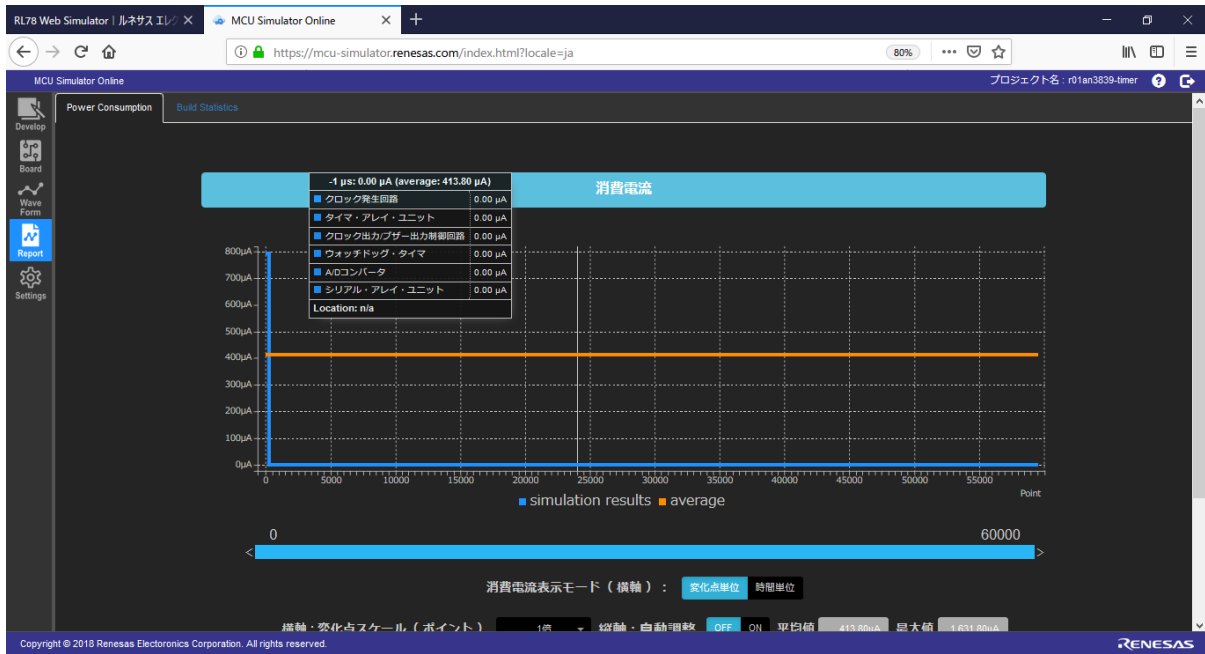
RL78 Web Simulator | ルネサス エレ ✕ MCU Simulator Online ✕ +

https://mcu-simulator.renesas.com/index.html?locale=ja 80%

MCU Simulator Online プロジェクト名：r01an3839-timer

Develop
Board
Wave Form
Report
Settings

Power Consumption Build Statistics

消費電流

-1 µs: 0.00 µA (average: 413.80 µA)

| | |
|---|---|
| クロック発生回路 | 0.00 µA |
| タイマ・アレイ・ユニット | 0.00 µA |
| クロック出力/ブザー出力制御回路 | 0.00 µA |
| ウォッチドッグ・タイマ | 0.00 µA |
| A/Dコンバータ | 0.00 µA |
| シリアル・アレイ・ユニット | 0.00 µA |

Location: n/a

800µA
700µA
600µA
500µA
400µA
300µA
200µA
100µA
0µA

0 5000 10000 15000 20000 25000 30000 35000 40000 45000 50000 55000 Point

simulation results average

0 60000

消費電流表示モード（横軸）： 変化点単位 時間単位

横軸・変化点スケール（ポイント） 1倍 縦軸・自動調整 OFF ON 平均値 413.80µA 最大値 1,631.80µA

Copyright © 2018 Renesas Electronics Corporation. All rights reserved. RENESAS